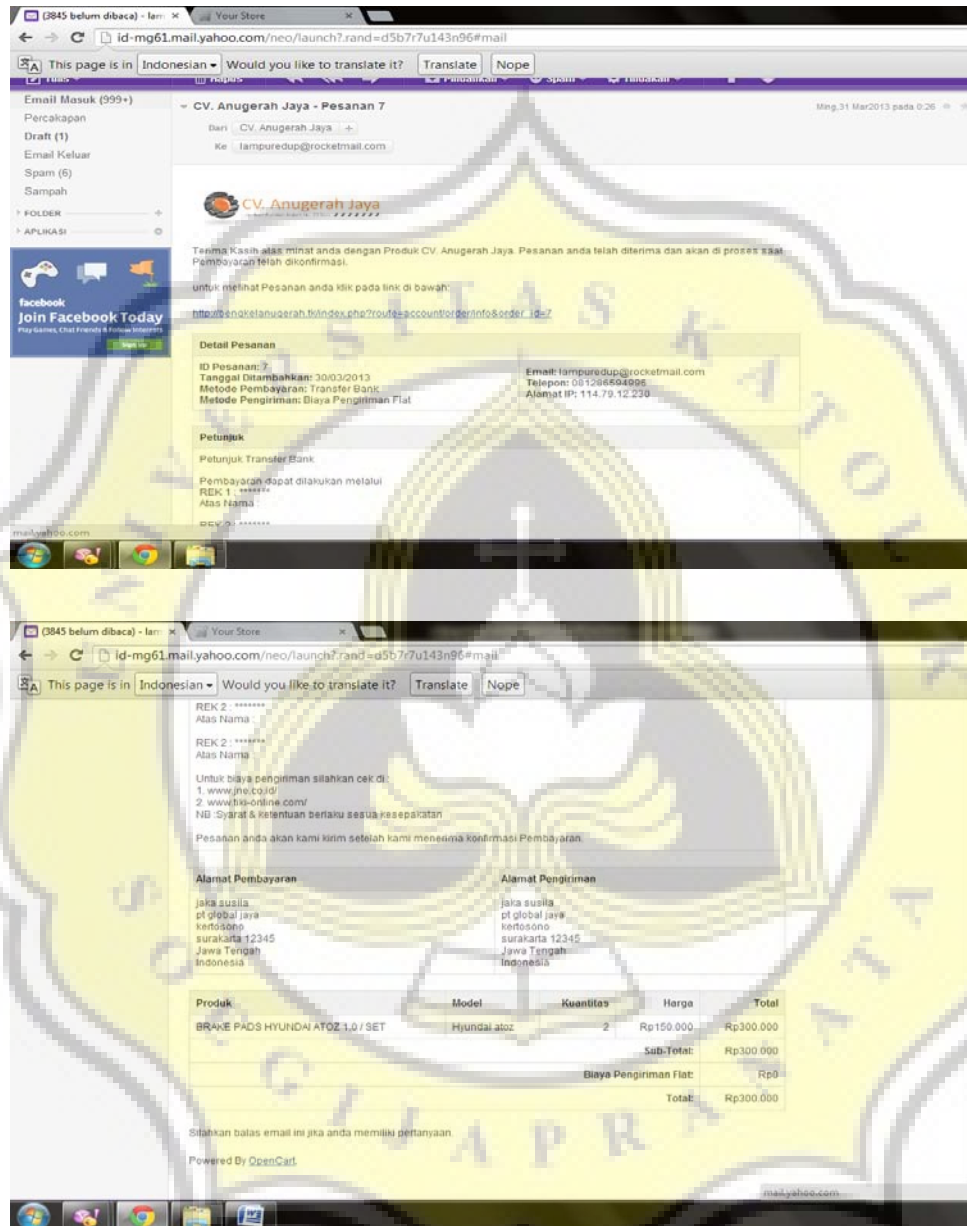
(3845 belum dibaca) - lam ×
Your Store ×
id-mg61.mail.yahoo.com/neo/launch?.rand=d5b7r7u143n96#mail
This page is in Indonesian ▾ Would you like to translate it? Translate Nope

Email Masuk (999+)
Percakapan
Draft (1)
Email Keluar
Spam (6)
Sampah
FOLDER
APLIKASI

facebook
Join Facebook Today
Play Games, Chat Friends & Follow Interests
Sign Up

CV. Anugerah Jaya - Pesanan 7
Ming, 31 Mar 2013 pada 0:26
Dari CV. Anugerah Jaya
Ke lampuredup@rocketmail.com

CV. Anugerah Jaya

Terima Kasih atas minat anda dengan Produk CV. Anugerah Jaya. Pesanan anda telah diterima dan akan di proses saat Pembayaran telah dikonfirmasi.

untuk melihat Pesanan anda klik pada link di bawah:

http://bengkelanugerah.tk/index.php?route=account/order/info&order_id=7

Detail Pesanan

ID Pesanan: 7
Tanggal Ditambahkan: 30/03/2013
Metode Pembayaran: Transfer Bank
Metode Pengiriman: Biaya Pengiriman Flat

Email: lampuredup@rocketmail.com
Telepon: 081286594996
Alamat IP: 114.79.12.230

Petunjuk

Petunjuk Transfer Bank

Pembayaran dapat dilakukan melalui
REK 1 : *******
Atas Nama :

REK 2 : *******

mail.yahoo.com

(3845 belum dibaca) - lam ×
Your Store ×
id-mg61.mail.yahoo.com/neo/launch?.rand=d5b7r7u143n96#mail
This page is in Indonesian ▾ Would you like to translate it? Translate Nope

REK 2 : *******
Atas Nama :

REK 2 : *******
Atas Nama :

Untuk biaya pengiriman silahkan cek di :
1. www.jne.co.id/
2. www.tiki-online.com/
NB :Syarat & ketentuan berlaku sesuai kesepakatan

Pesanan anda akan kami kirim setelah kami menerima konfirmasi Pembayaran.

| Alamat Pembayaran | Alamat Pengiriman |
|---|---|
| jaka susila<br>pt global jaya<br>kertosono<br>surakarta 12345<br>Jawa Tengah<br>Indonesia | jaka susila<br>pt global jaya<br>kertosono<br>surakarta 12345<br>Jawa Tengah<br>Indonesia |

| Produk | Model | Kuantitas | Harga | Total |
|---|---|---|---|---|
| BRAKE PADS HYUNDAI ATOZ 1.0 / SET | Hyundai atoz | 2 | Rp150.000 | Rp300.000 |
| | | | Sub-Total: | Rp300.000 |
| | | | Biaya Pengiriman Flat: | Rp0 |
| | | | Total: | Rp300.000 |

Silahkan balas email ini jika anda memiliki pertanyaan.

Powered By OpenCart

mail.yahoo.com